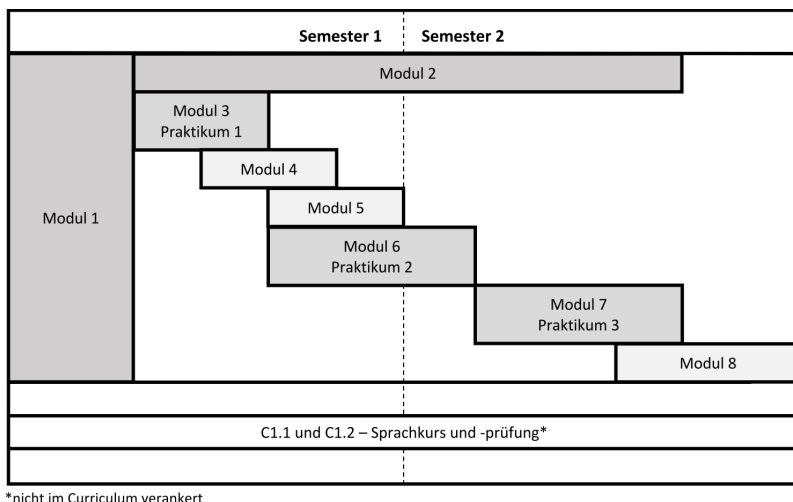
Semester 1

Semester 2

Modul 2

Modul 3
Praktikum 1

Modul 4

Modul 1

Modul 5

Modul 6
Praktikum 2

Modul 7
Praktikum 3

Modul 8

C1.1 und C1.2 – Sprachkurs und -prüfung*

*nicht im Curriculum verankert